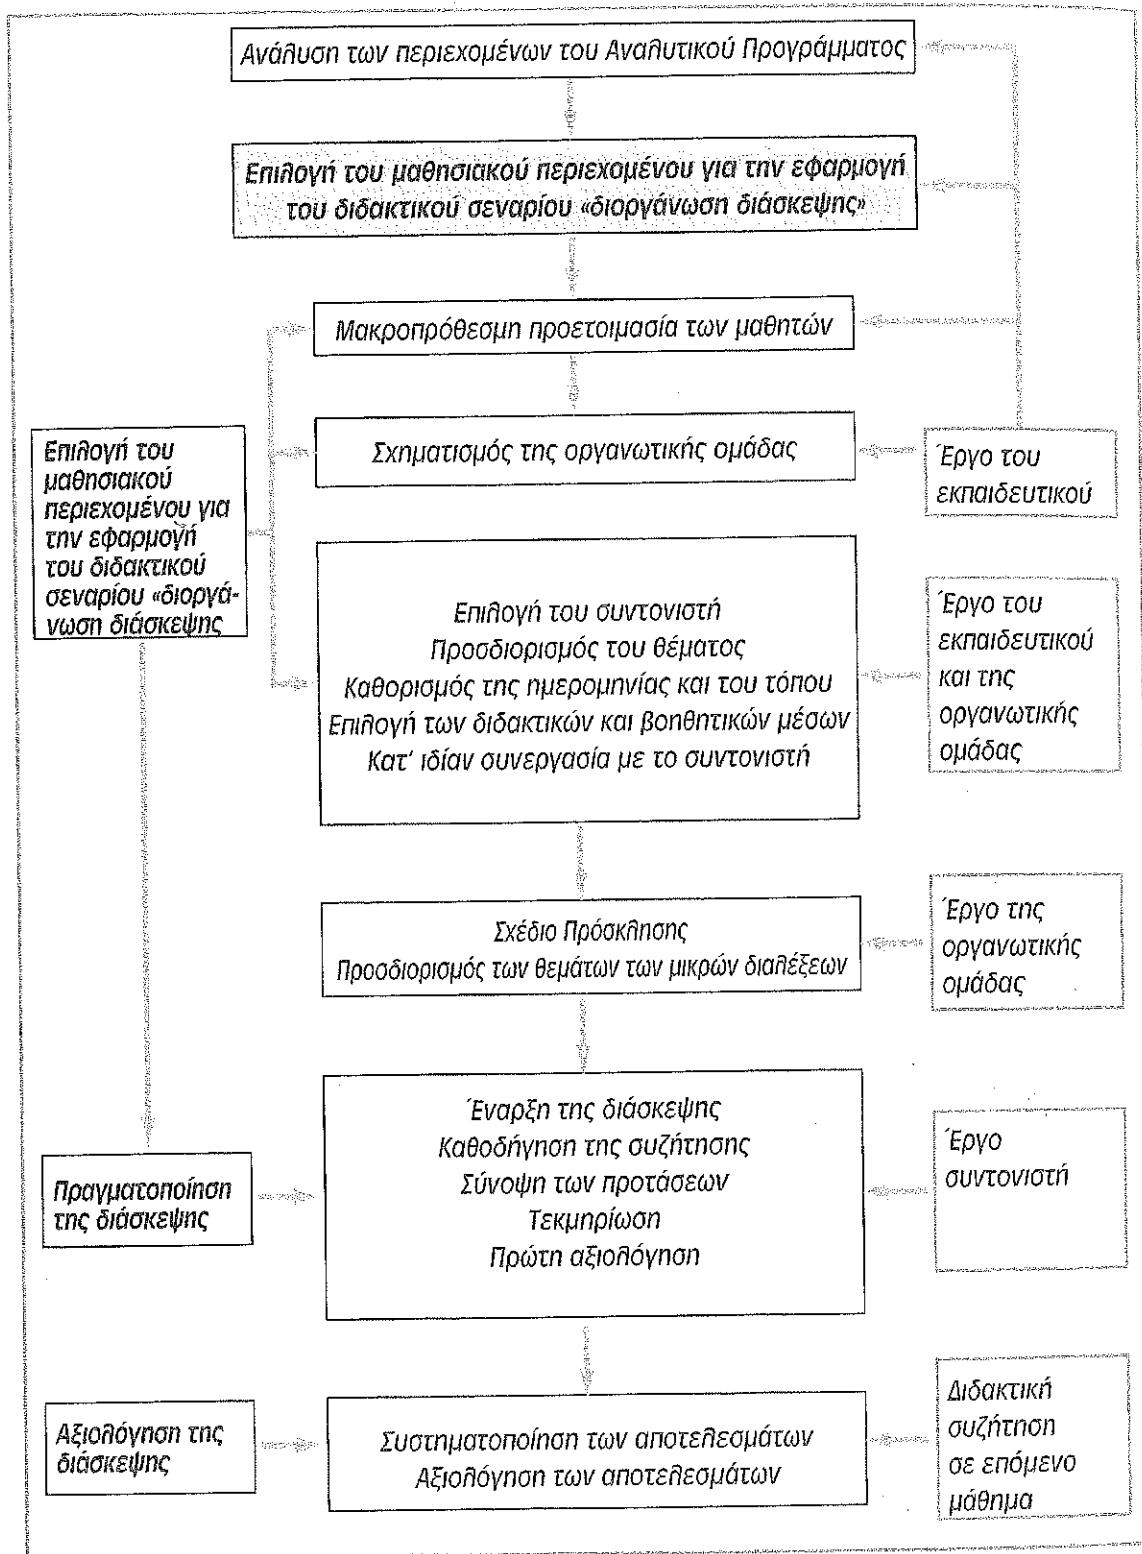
Ανάλυση των περιεχομένων του Αναλυτικού Προγράμματος

Επιλογή του μαθησιακού περιεχομένου για την εφαρμογή του διδακτικού σεναρίου «διοργάνωση διάσκεψης»

Μακροπρόθεσμη προετοιμασία των μαθητών

Σχηματισμός της οργανωτικής ομάδας

Έργο του εκπαιδευτικού

Επιλογή του μαθησιακού περιεχομένου για την εφαρμογή του διδακτικού σεναρίου «διοργάνωση διάσκεψης

Επιλογή του συντονιστή
Προσδιορισμός του θέματος
Καθορισμός της ημερομηνίας και του τόπου
Επιλογή των διδακτικών και βοηθητικών μέσων
Κατ' ιδίαν συνεργασία με το συντονιστή

Έργο του εκπαιδευτικού και της οργανωτικής ομάδας

Σχέδιο Πρόσκλησης
Προσδιορισμός των θεμάτων των μικρών διαλέξεων

Έργο της οργανωτικής ομάδας

Πραγματοποίηση της διάσκεψης

Έναρξη της διάσκεψης
Καθοδήγηση της συζήτησης
Σύνοψη των προτάσεων
Τεκμηρίωση
Πρώτη αξιολόγηση

Έργο συντονιστή

Αξιολόγηση της διάσκεψης

Συστηματοποίηση των αποτελεσμάτων
Αξιολόγηση των αποτελεσμάτων

Διδακτική συζήτηση σε επόμενο μάθημα